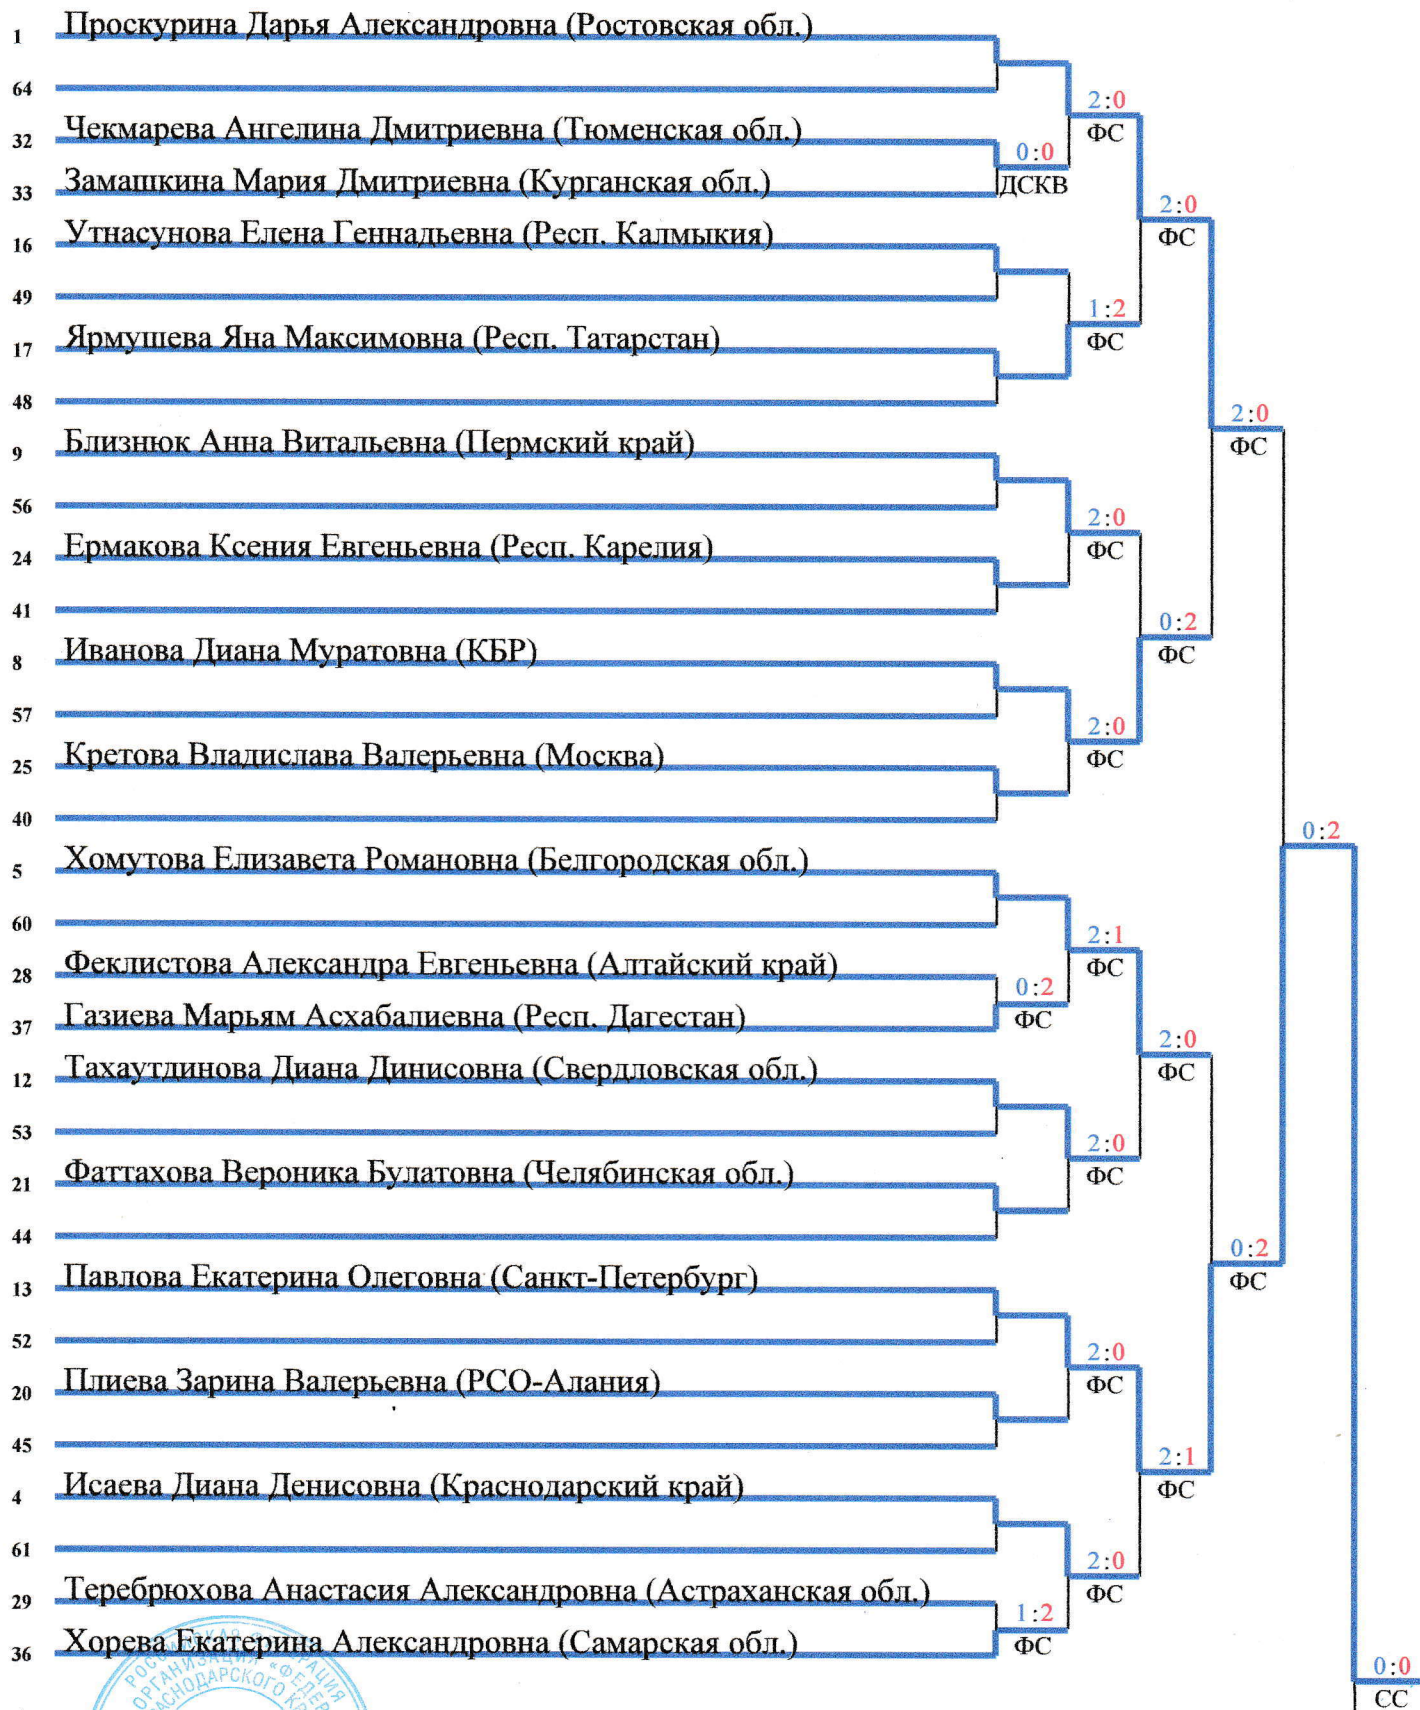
1 Проскурина Дарья Александровна (Ростовская обл.)
64
32 Чекмарева Ангелина Дмитриевна (Тюменская обл.)
33 Замашкина Мария Дмитриевна (Курганская обл.)
16 Утнасунова Елена Геннадьевна (Респ. Калмыкия)
49
17 Ярмушева Яна Максимовна (Респ. Татарстан)
48
9 Близнюк Анна Витальевна (Пермский край)
56
24 Ермакова Ксения Евгеньевна (Респ. Карелия)
41
8 Иванова Диана Муратовна (КБР)
57
25 Кретова Владислава Валерьевна (Москва)
40
5 Хомутова Елизавета Романовна (Белгородская обл.)
60
28 Феклистова Александра Евгеньевна (Алтайский край)
37 Газиева Марьям Асхабалиевна (Респ. Дагестан)
12 Тахаутдинова Диана Динисовна (Свердловская обл.)
53
21 Фаттахова Вероника Булатовна (Челябинская обл.)
44
13 Павлова Екатерина Олеговна (Санкт-Петербург)
52
20 Плиева Зарина Валерьевна (РСО-Алания)
45
4 Исаева Диана Денисовна (Краснодарский край)
61
29 Теребрюхова Анастасия Александровна (Астраханская обл.)
36 Хорева Екатерина Александровна (Самарская обл.)

0:0 ДСКВ
2:0 ФС
1:2 ФС
2:0 ФС
2:0 ФС
0:2 ФС
2:1 ФС
2:0 ФС
2:0 ФС
1:2 ФС
2:0 ФС

2:0 ФС
0:2 ФС
2:0 ФС
2:1 ФС

2:0 ФС
0:2 ФС

0:2

0:0 СС

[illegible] ОРГАНИЗАЦИЯ «ФЕДЕРАЦИЯ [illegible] КРАСНОДАРСКОГО К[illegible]